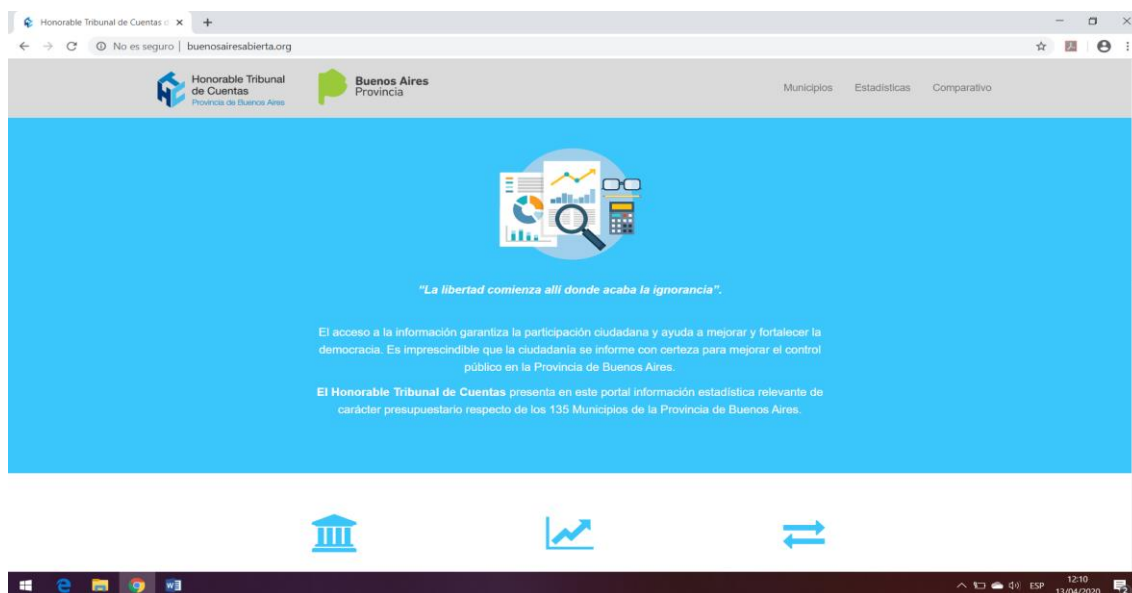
Honorable Tribunal de Cuentas d ×

No es seguro | buenosairesabierta.org

Honorable Tribunal de Cuentas
Provincia de Buenos Aires

Buenos Aires Provincia

Municipios Estadísticas Comparativo

"La libertad comienza allí donde acaba la ignorancia".

El acceso a la información garantiza la participación ciudadana y ayuda a mejorar y fortalecer la democracia. Es imprescindible que la ciudadanía se informe con certeza para mejorar el control público en la Provincia de Buenos Aires.

El Honorable Tribunal de Cuentas presenta en este portal información estadística relevante de carácter presupuestario respecto de los 135 Municipios de la Provincia de Buenos Aires.

ESP 12:10 13/04/2020